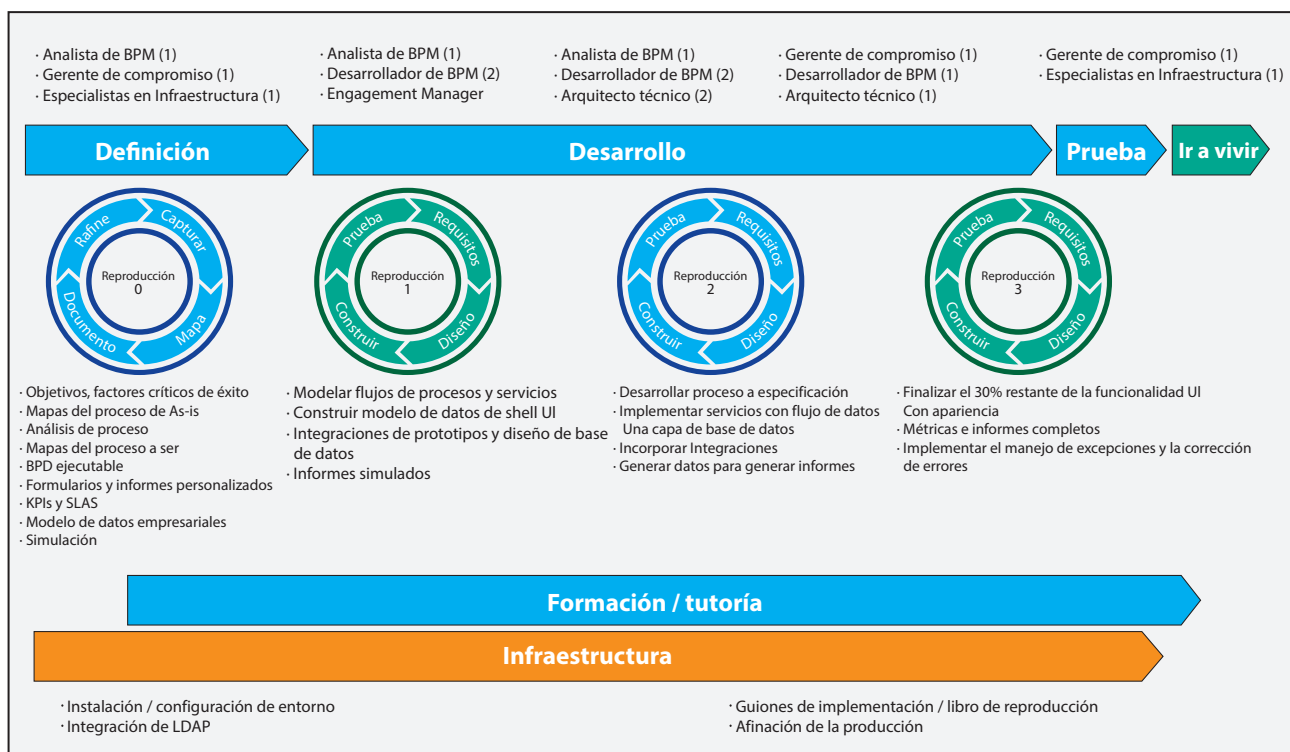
· Analista de BPM (1)
· Gerente de compromiso (1)
· Especialistas en Infraestructura (1)

· Analista de BPM (1)
· Desarrollador de BPM (2)
· Engagement Manager

· Analista de BPM (1)
· Desarrollador de BPM (2)
· Arquitecto técnico (2)

· Gerente de compromiso (1)
· Desarrollador de BPM (1)
· Arquitecto técnico (1)

· Gerente de compromiso (1)
· Especialistas en Infraestructura (1)

Definición

Desarrollo

Prueba

Ir a vivir

Rafine
Capturar
Reproducción 0
Documento
Mapa

Prueba
Requisitos
Reproducción 1
Construir
Diseño

Prueba
Requisitos
Reproducción 2
Construir
Diseño

Prueba
Requisitos
Reproducción 3
Construir
Diseño

· Objetivos, factores críticos de éxito
· Mapas del proceso de As-is
· Análisis de proceso
· Mapas del proceso a ser
· BPD ejecutable
· Formularios y informes personalizados
· KPIs y SLAS
· Modelo de datos empresariales
· Simulación

· Modelar flujos de procesos y servicios
· Construir modelo de datos de shell UI
· Integraciones de prototipos y diseño de base de datos
· Informes simulados

· Desarrollar proceso a especificación
· Implementar servicios con flujo de datos Una capa de base de datos
· Incorporar Integraciones
· Generar datos para generar informes

· Finalizar el 30% restante de la funcionalidad UI Con apariencia
· Métricas e informes completos
· Implementar el manejo de excepciones y la corrección de errores

Formación / tutoría

Infraestructura

· Instalación / configuración de entorno
· Integración de LDAP

· Guiones de implementación / libro de reproducción
· Afinación de la producción